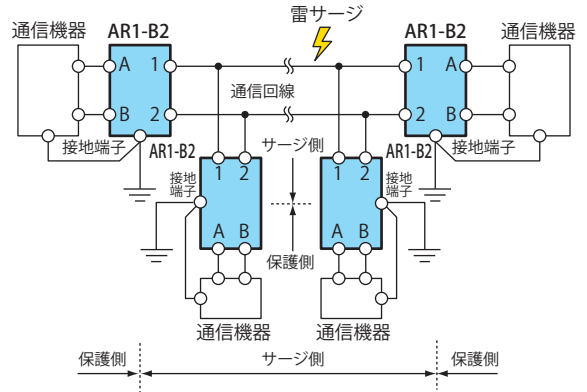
雷サージ

通信機器

AR1-B2

A

1

B

2

接地端子

AR1-B2

1

A

2

B

通信機器

接地端子

通信回線

AR1-B2

接地端子

1

2

A

B

サージ側

保護側

1

2

A

B

AR1-B2

接地端子

通信機器

通信機器

保護側

サージ側

保護側